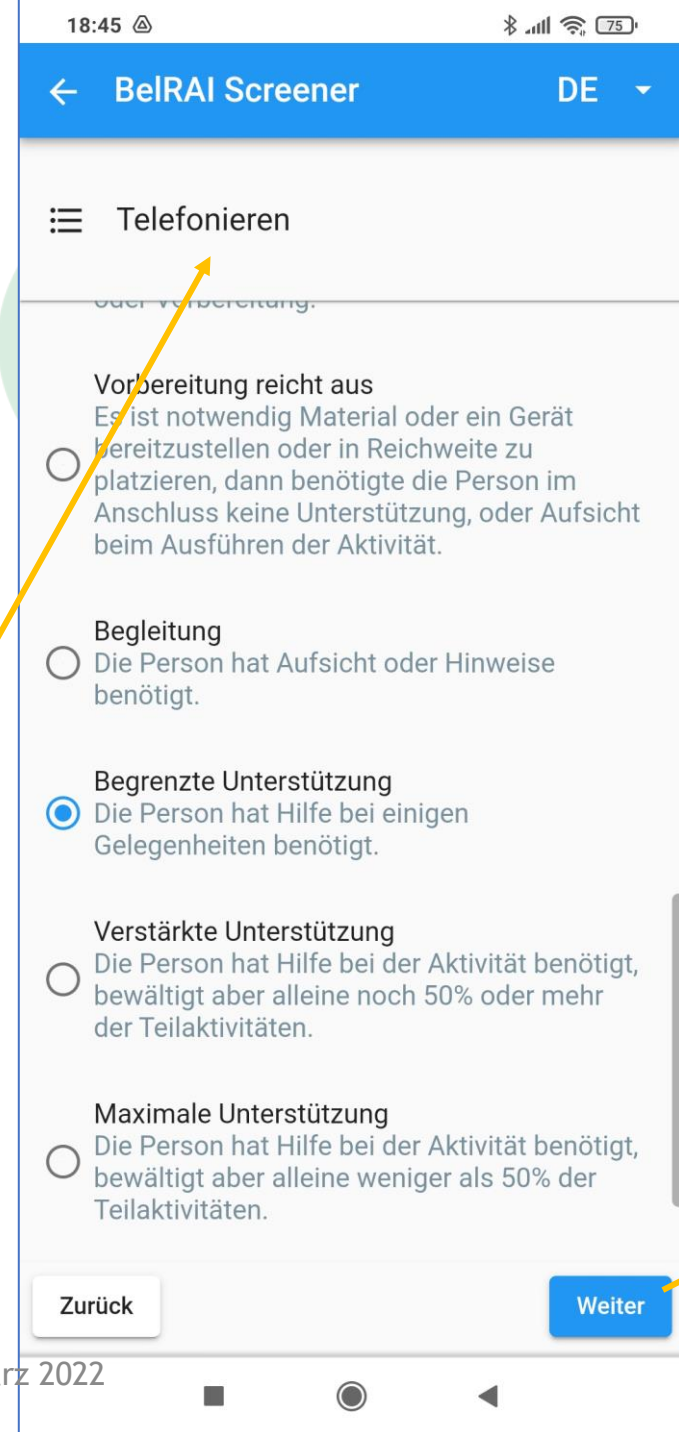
18:45

75

BelRAI Screener

DE

Telefonieren

oder Vorbereitung.

Vorbereitung reicht aus
Es ist notwendig Material oder ein Gerät bereitzustellen oder in Reichweite zu platzieren, dann benötigte die Person im Anschluss keine Unterstützung, oder Aufsicht beim Ausführen der Aktivität.

Begleitung
Die Person hat Aufsicht oder Hinweise benötigt.

Begrenzte Unterstützung
Die Person hat Hilfe bei einigen Gelegenheiten benötigt.

Verstärkte Unterstützung
Die Person hat Hilfe bei der Aktivität benötigt, bewältigt aber alleine noch 50% oder mehr der Teilaktivitäten.

Maximale Unterstützung
Die Person hat Hilfe bei der Aktivität benötigt, bewältigt aber alleine weniger als 50% der Teilaktivitäten.

Zurück

Weiter

rz 2022